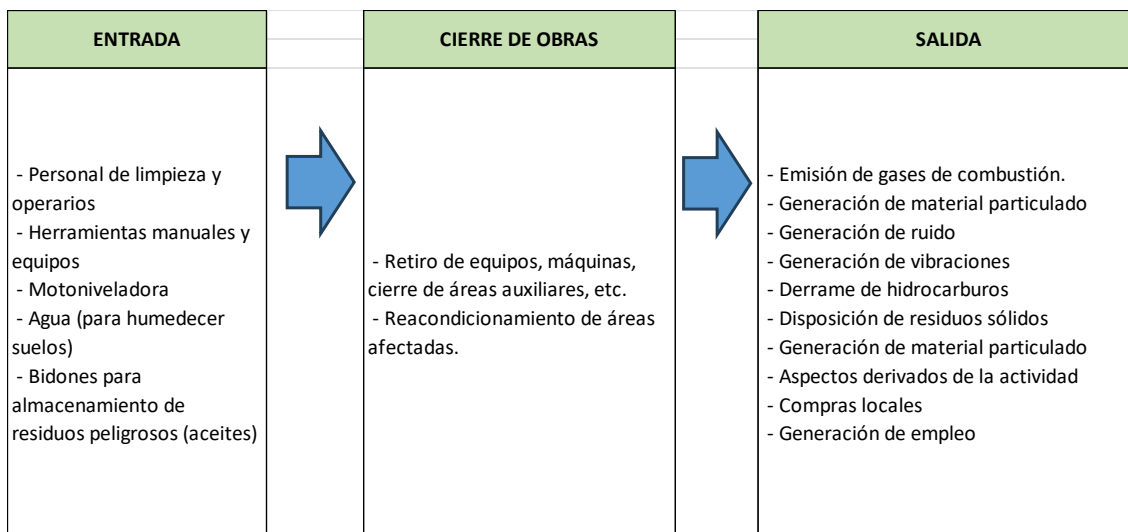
ENTRADA

- Personal de limpieza y operarios
- Herramientas manuales y equipos
- Motoniveladora
- Agua (para humedecer suelos)
- Bidones para almacenamiento de residuos peligrosos (aceites)

CIERRE DE OBRAS

- Retiro de equipos, máquinas, cierre de áreas auxiliares, etc.
- Reacondicionamiento de áreas afectadas.

SALIDA

- Emisión de gases de combustión.
- Generación de material particulado
- Generación de ruido
- Generación de vibraciones
- Derrame de hidrocarburos
- Disposición de residuos sólidos
- Generación de material particulado
- Aspectos derivados de la actividad
- Compras locales
- Generación de empleo